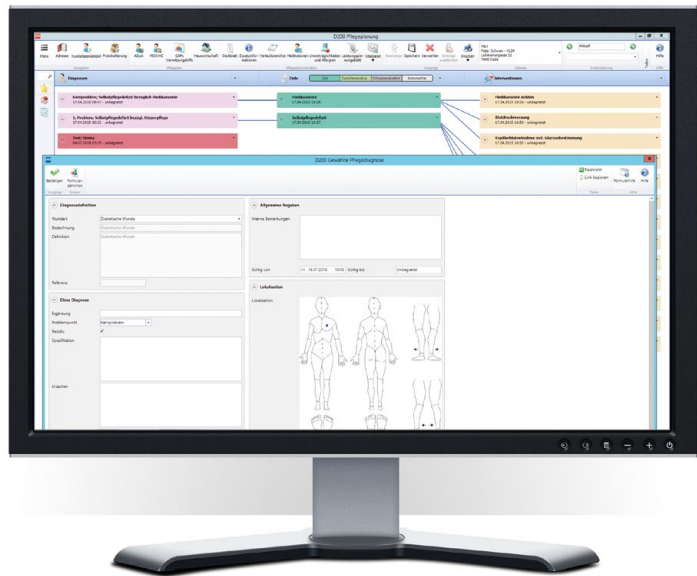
D200 Pflegeplanung

Menü Adresse Kundenstammsatz Pflegeplanung Ablauf Wunde PDS/HC GdPs Verordnungsfrage Hauswirtschaft Stockliste Zusatzinformation Verlaufsberichte Medikamente Unverträglichkeiten und Allergien Leistungsplan ausgeben Drucken Speichern Verwerfen Hilfe

Diagnosen

Ziele

Interventionen

Kompetenz: Selbstpflegedefizit bezüglich Medikamente
17.04.2015 09:47 - unbegrenzt

Medikamente
17.04.2015 10:34

Medikamente richten
17.04.2015 10:05 - unbegrenzt

1. Problem: Selbstpflegedefizit bezügl. Körperpflege
17.04.2015 10:22 - unbegrenzt

Selbstpflegedefizit
17.04.2015 10:27

Blutdruckmessung
17.04.2015 10:05 - unbegrenzt

Sonst. Stoma
06.07.2015 15:15 - unbegrenzt

Kapillarblutentnahme inkl. Glucosebestimmung
17.04.2015 10:02 - unbegrenzt

D200 Gewählte Pflegediagnose

Bestätigen Formular schließen

Bearbeitungs Formular Einstellungen

Diagnosedefinition

Nanda-Nr. Diabetische Wunde
Bezeichnung Diabetische Wunde
Definition Diabetische Wunde

Referenz

Eigene Diagnose

Ergänzung
Problempunkt Kernproblem
Rezidiv ✓
Spezifikation

Ursachen

Allgemeine Angaben

Interne Bemerkungen

Gültig von 18.07.2015 10:00 Gültig bis Unbegrenzt

Lokalisation

Lokalisation

Hilfe